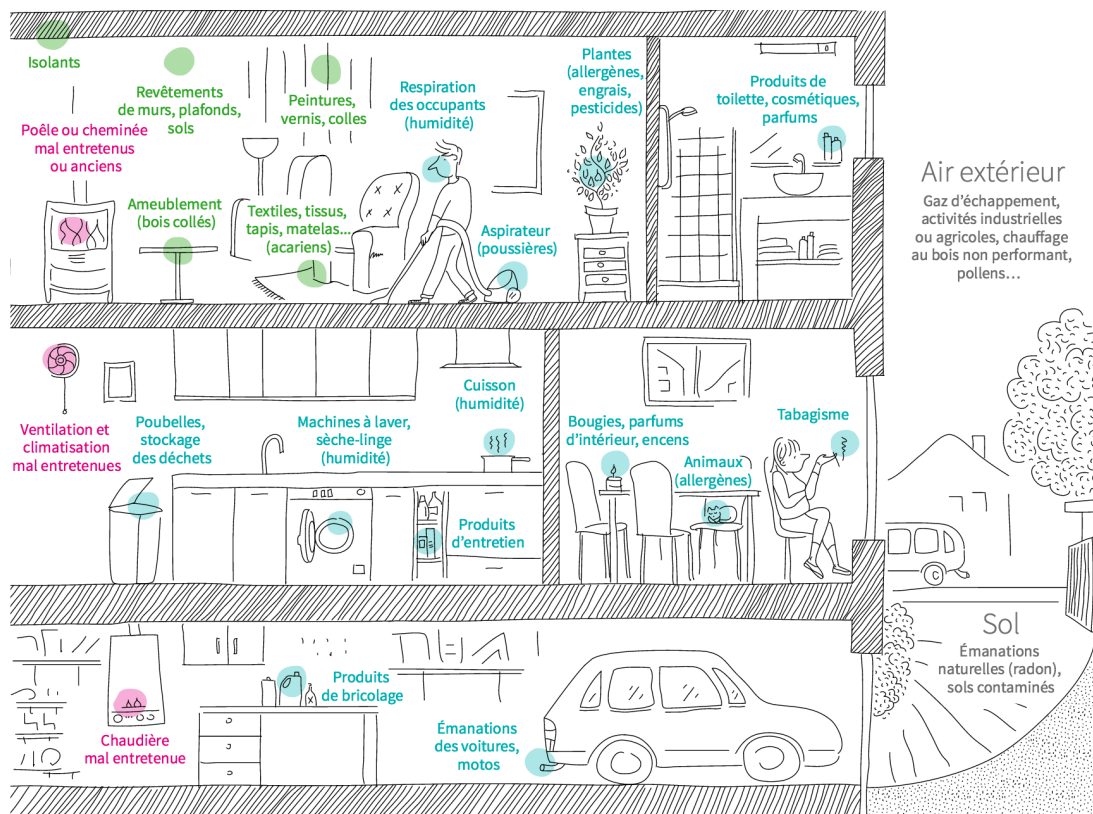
Isolants

Revêtements de murs, plafonds, sols

Peintures, vernis, colles

Respiration des occupants (humidité)

Plantes (allergènes, engrais, pesticides)

Produits de toilette, cosmétiques, parfums

Poêle ou cheminée mal entretenus ou anciens

Ameublement (bois collés)

Textiles, tissus, tapis, matelas… (acariens)

Aspirateur (poussières)

Air extérieur

Gaz d'échappement, activités industrielles ou agricoles, chauffage au bois non performant, pollens…

Ventilation et climatisation mal entretenues

Poubelles, stockage des déchets

Machines à laver, sèche-linge (humidité)

Cuisson (humidité)

Bougies, parfums d'intérieur, encens

Tabagisme

Animaux (allergènes)

Produits d'entretien

Sol

Émanations naturelles (radon), sols contaminés

Produits de bricolage

Chaudière mal entretenue

Émanations des voitures, motos